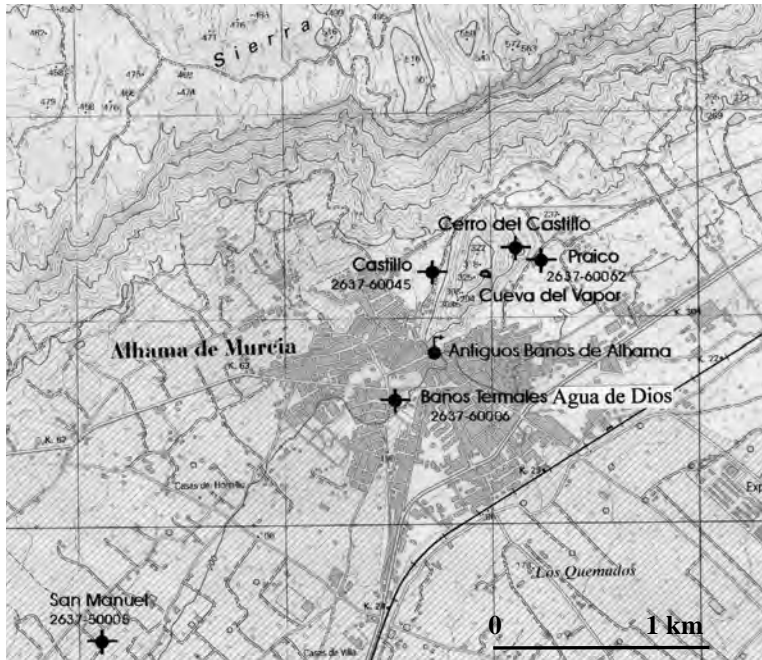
Sierra

Cerro del Castillo

Praico
2637-60062

Castillo
2637-60045

Cueva del Vapor

Alhama de Murcia

Antiguos Banos de Alhama

Banos Termales Agua de Dios
2637-60006

Los Quemados

San Manuel
2637-50008

0

1 km